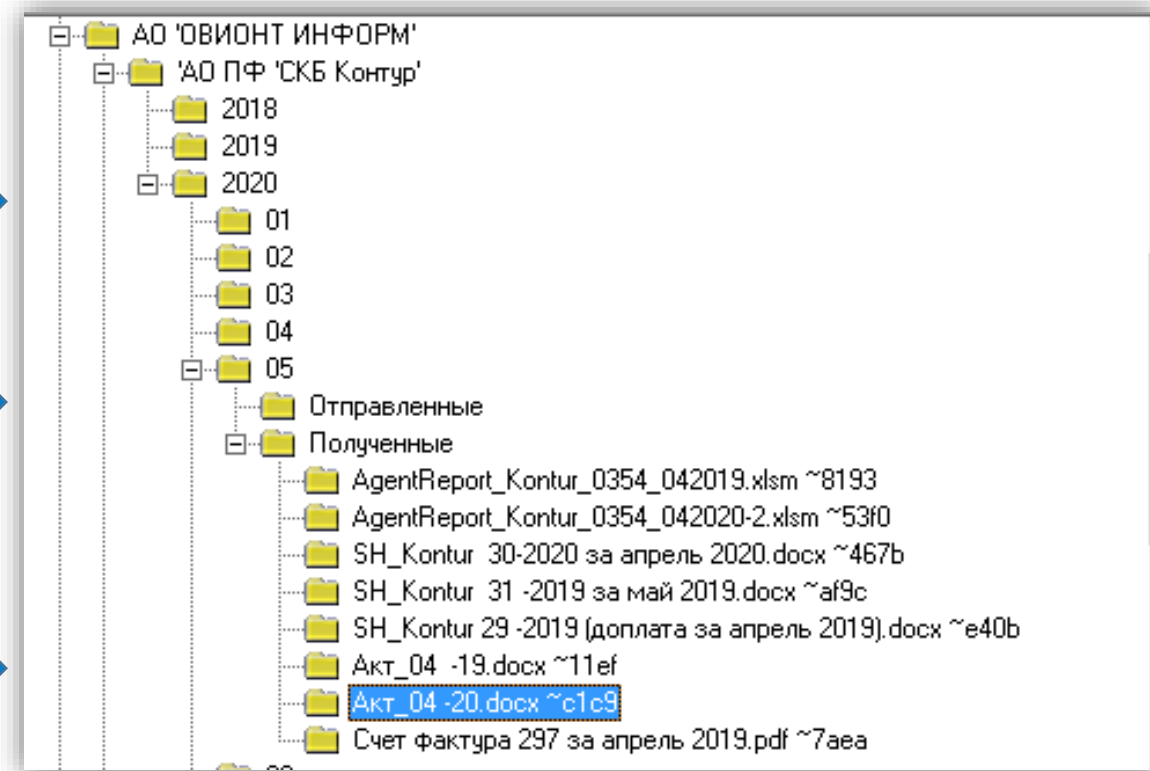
АО 'ОВИОНТ ИНФОРМ'
'АО ПФ 'СКБ Контур'
2018
2019
2020
01
02
03
04
05
Отправленные
Полученные
AgentReport_Kontur_0354_042019.xlsm ~8193
AgentReport_Kontur_0354_042020-2.xlsm ~53f0
SH_Kontur 30-2020 за апрель 2020.docx ~467b
SH_Kontur 31 -2019 за май 2019.docx ~af9c
SH_Kontur 29 -2019 (доплата за апрель 2019).docx ~e40b
Акт_04 -19.docx ~11ef
Акт_04 -20.docx ~c1c9
Счет фактура 297 за апрель 2019.pdf ~7aea